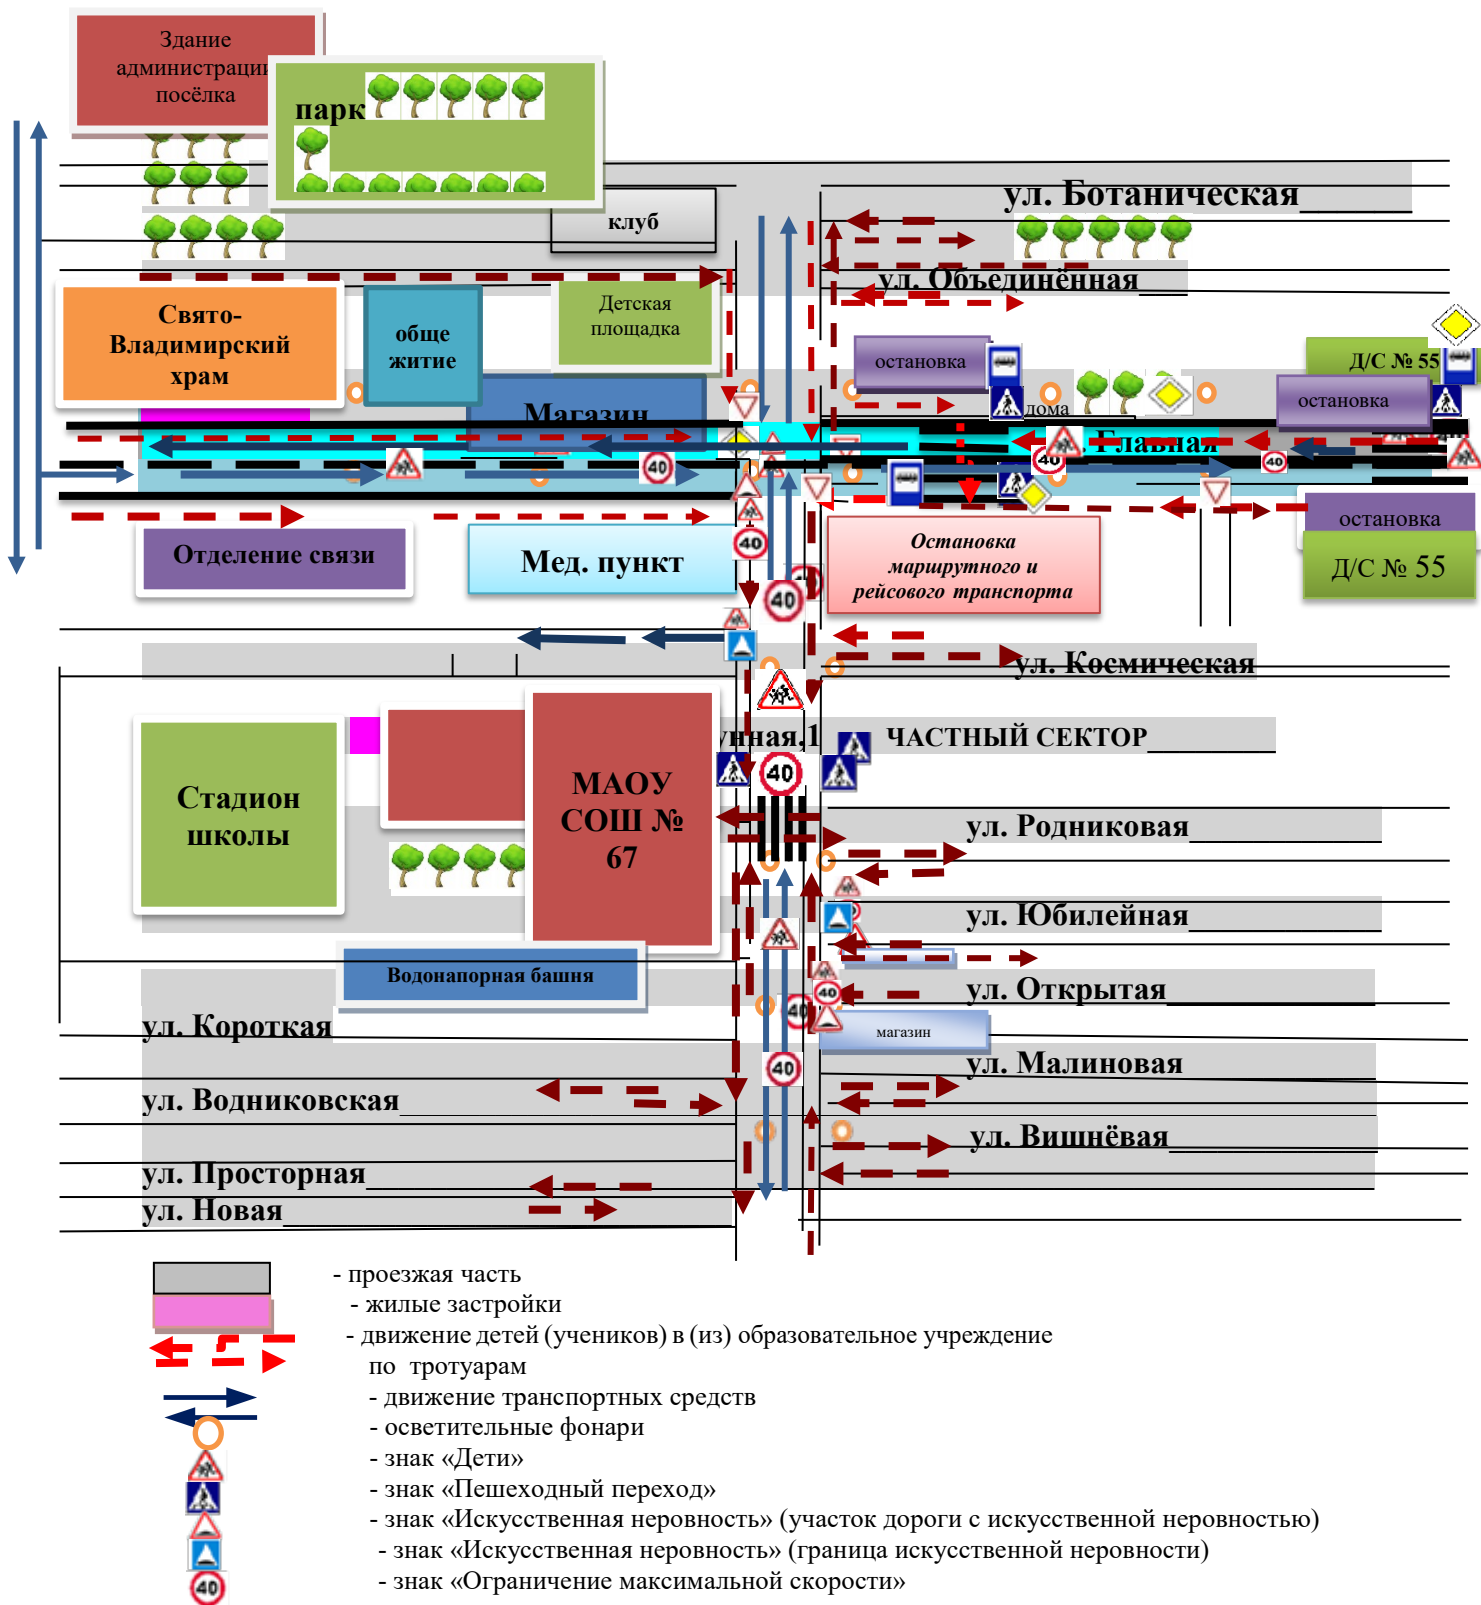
Здание администрации посёлка

парк

клуб

ул. Ботаническая

ул. Объединённая

Свято-Владимирский храм

обще житие

Детская площадка

Магазин

остановка

дома

Д/С № 55

остановка

Главная

остановка

Д/С № 55

Отделение связи

Мед. пункт

Остановка маршрутного и рейсового транспорта

40

40

40

ул. Космическая

ЧАСТНЫЙ СЕКТОР

Стадион школы

МАОУ СОШ № 67

40

ул. Родниковая

ул. Юбилейная

Водонапорная башня

ул. Открытая

ул. Короткая

магазин

ул. Малиновая

40

ул. Водниковская

ул. Вишнёвая

ул. Просторная

ул. Новая

- проезжая часть
- жилые застройки
- движение детей (учеников) в (из) образовательное учреждение по тротуарам
- движение транспортных средств
- осветительные фонари
- знак «Дети»
- знак «Пешеходный переход»
- знак «Искусственная неровность» (участок дороги с искусственной неровностью)
- знак «Искусственная неровность» (граница искусственной неровности)
- знак «Ограничение максимальной скорости»

40